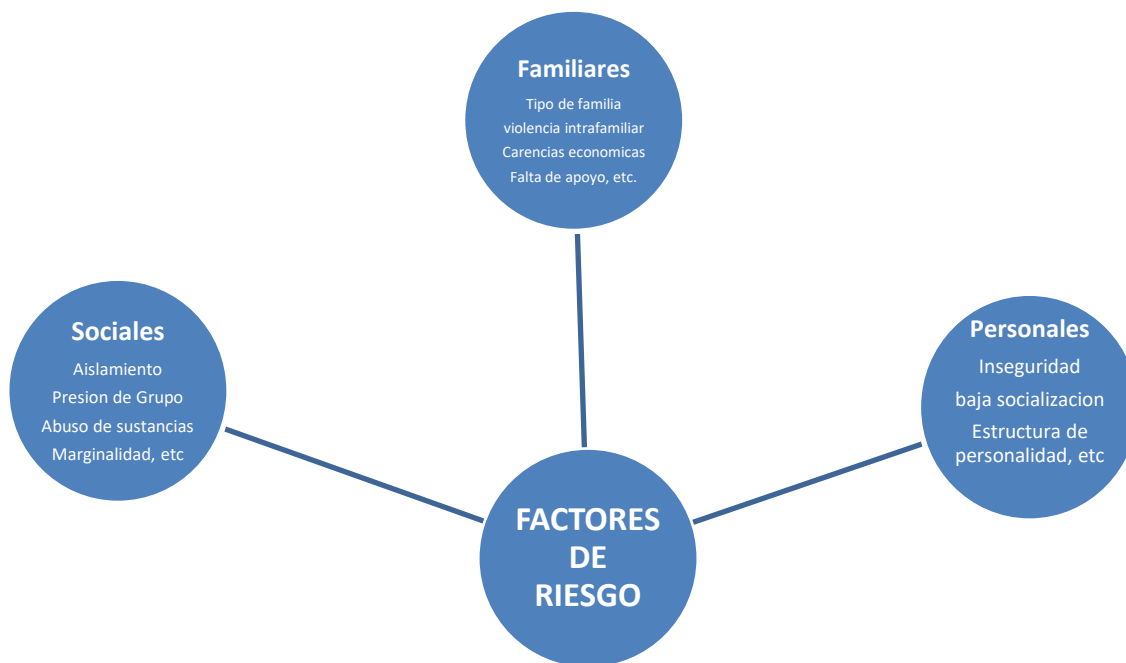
Familiares
Tipo de familia
violencia intrafamiliar
Carencias economicas
Falta de apoyo, etc.

Sociales
Aislamiento
Presion de Grupo
Abuso de sustancias
Marginalidad, etc

Personales
Inseguridad
baja socializacion
Estructura de personalidad, etc

FACTORES DE RIESGO